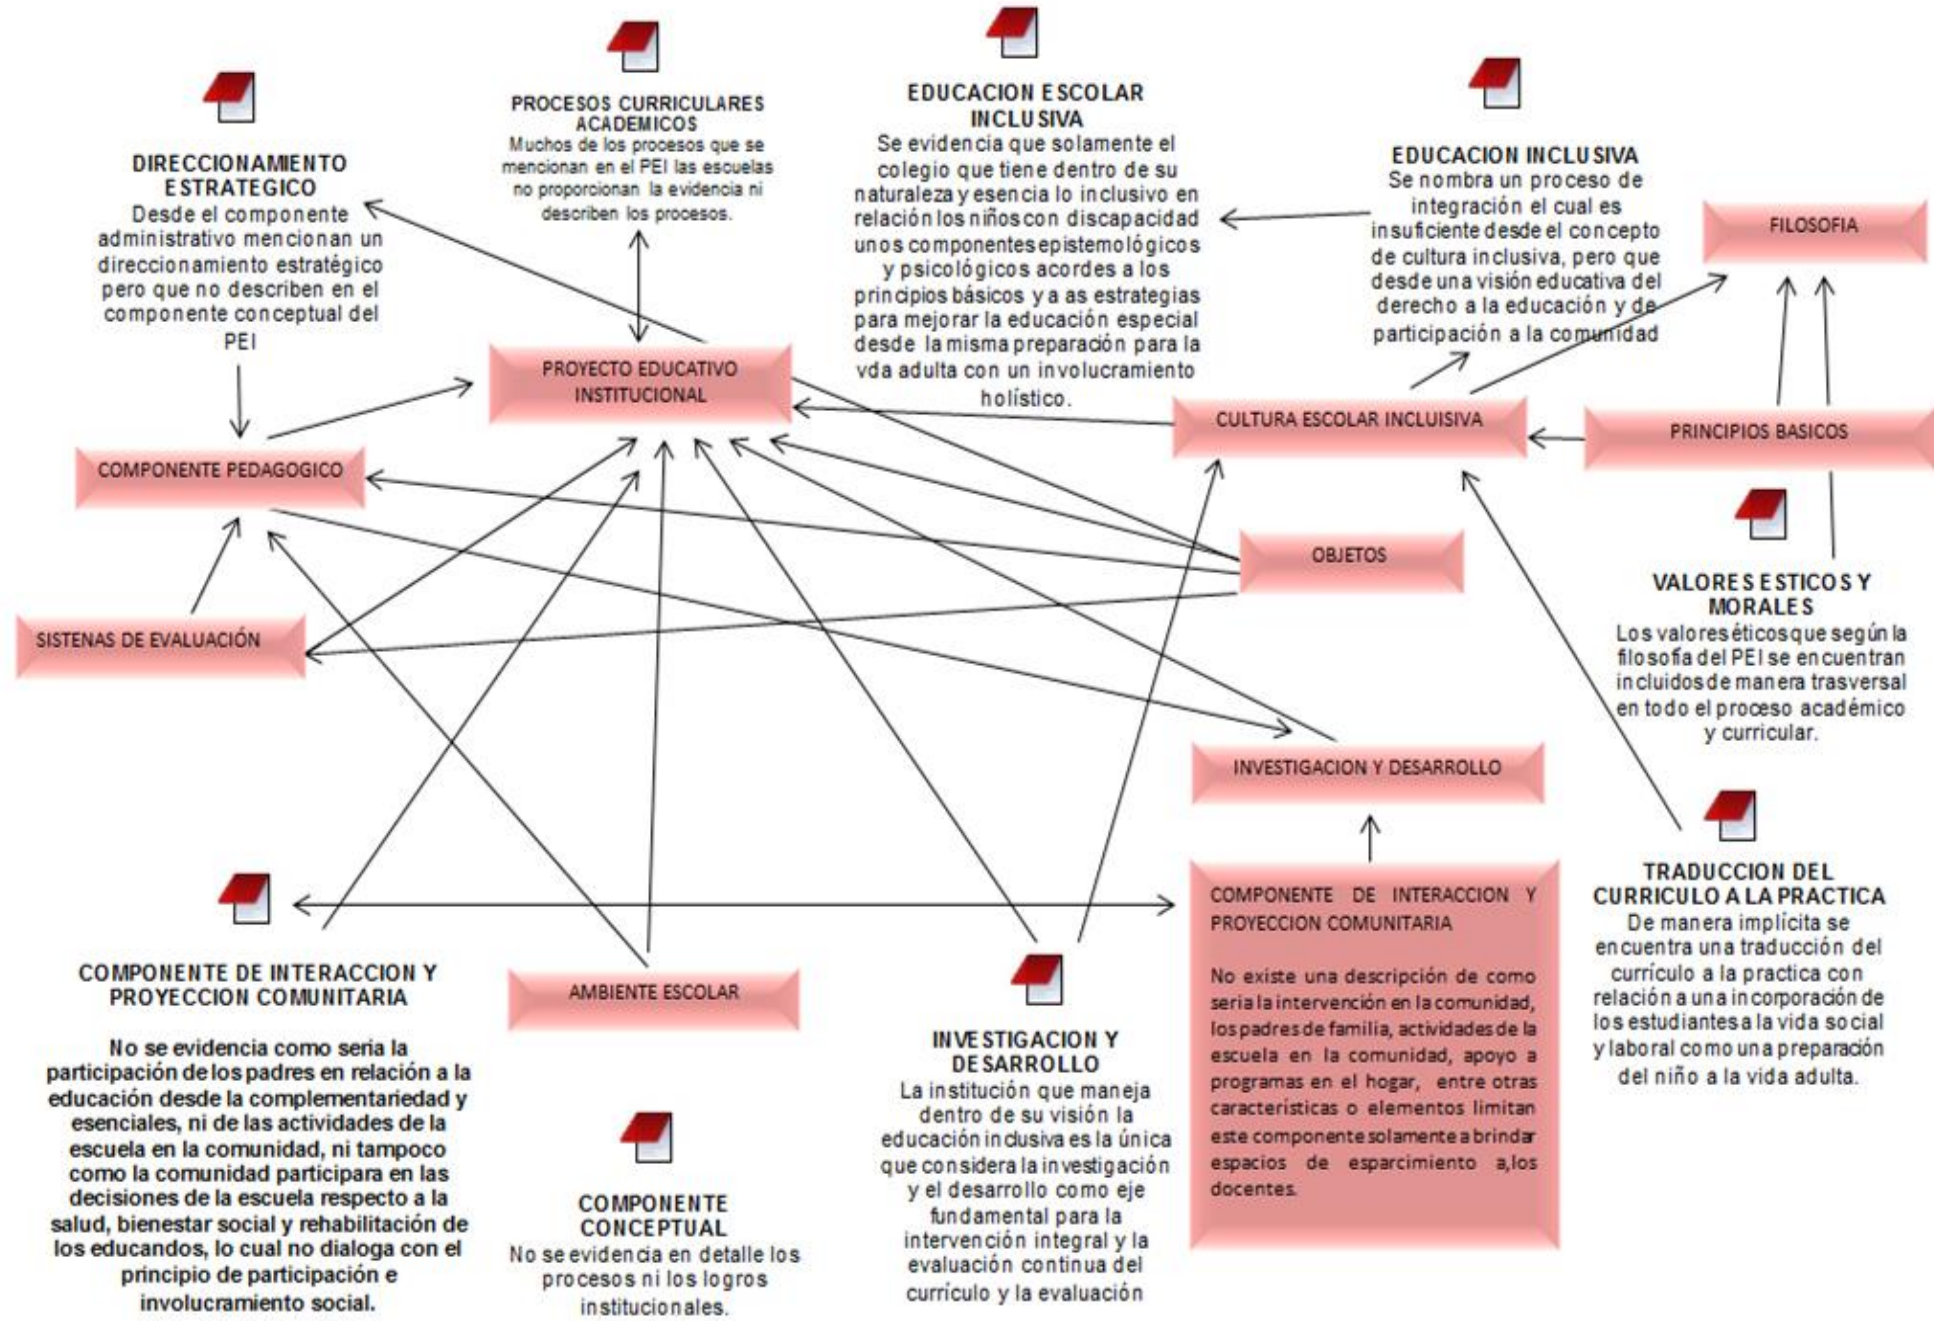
PROCESOS CURRICULARES ACADEMICOS
Muchos de los procesos que se mencionan en el PEI las escuelas no proporcionan la evidencia ni describen los procesos.

EDUCACION ESCOLAR INCLUSIVA
Se evidencia que solamente el colegio que tiene dentro de su naturaleza y esencia lo inclusivo en relación los niños con discapacidad unos componentes epistemológicos y psicológicos acordes a los principios básicos y a as estrategias para mejorar la educación especial desde la misma preparación para la vda adulta con un involucramiento holístico.

EDUCACION INCLUSIVA
Se nombra un proceso de integración el cual es insuficiente desde el concepto de cultura inclusiva, pero que desde una visión educativa del derecho a la educación y de participación a la comunidad

DIRECCIONAMIENTO ESTRATEGICO
Desde el componente administrativo mencionan un direccionamiento estratégico pero que no describen en el componente conceptual del PEI

FILOSOFIA

PROYECTO EDUCATIVO INSTITUCIONAL

CULTURA ESCOLAR INCLUISIVA

PRINCIPIOS BASICOS

COMPONENTE PEDAGOGICO

OBJETOS

SISTENAS DE EVALUACIÓN

VALORES ESTICOS Y MORALES
Los valores éticos que según la filosofia del PEI se encuentran incluidos de manera trasversal en todo el proceso académico y curricular.

INVESTIGACION Y DESARROLLO

TRADUCCION DEL CURRICULO A LA PRACTICA
De manera implícita se encuentra una traducción del currículo a la practica con relación a una incorporación de los estudiantes a la vida social y laboral como una preparación del niño a la vida adulta.

COMPONENTE DE INTERACCION Y PROYECCION COMUNITARIA

No existe una descripción de como seria la intervención en la comunidad, los padres de familia, actividades de la escuela en la comunidad, apoyo a programas en el hogar, entre otras características o elementos limitan este componente solamente a brindar espacios de esparcimiento a,los docentes.

COMPONENTE DE INTERACCION Y PROYECCION COMUNITARIA

No se evidencia como seria la participación de los padres en relación a la educación desde la complementariedad y esenciales, ni de las actividades de la escuela en la comunidad, ni tampoco como la comunidad participara en las decisiones de la escuela respecto a la salud, bienestar social y rehabilitación de los educandos, lo cual no dialoga con el principio de participación e involucramiento social.

AMBIENTE ESCOLAR

INVESTIGACION Y DESARROLLO
La institución que maneja dentro de su visión la educación inclusiva es la única que considera la investigación y el desarrollo como eje fundamental para la intervención integral y la evaluación continua del currículo y la evaluación

COMPONENTE CONCEPTUAL
No se evidencia en detalle los procesos ni los logros institucionales.